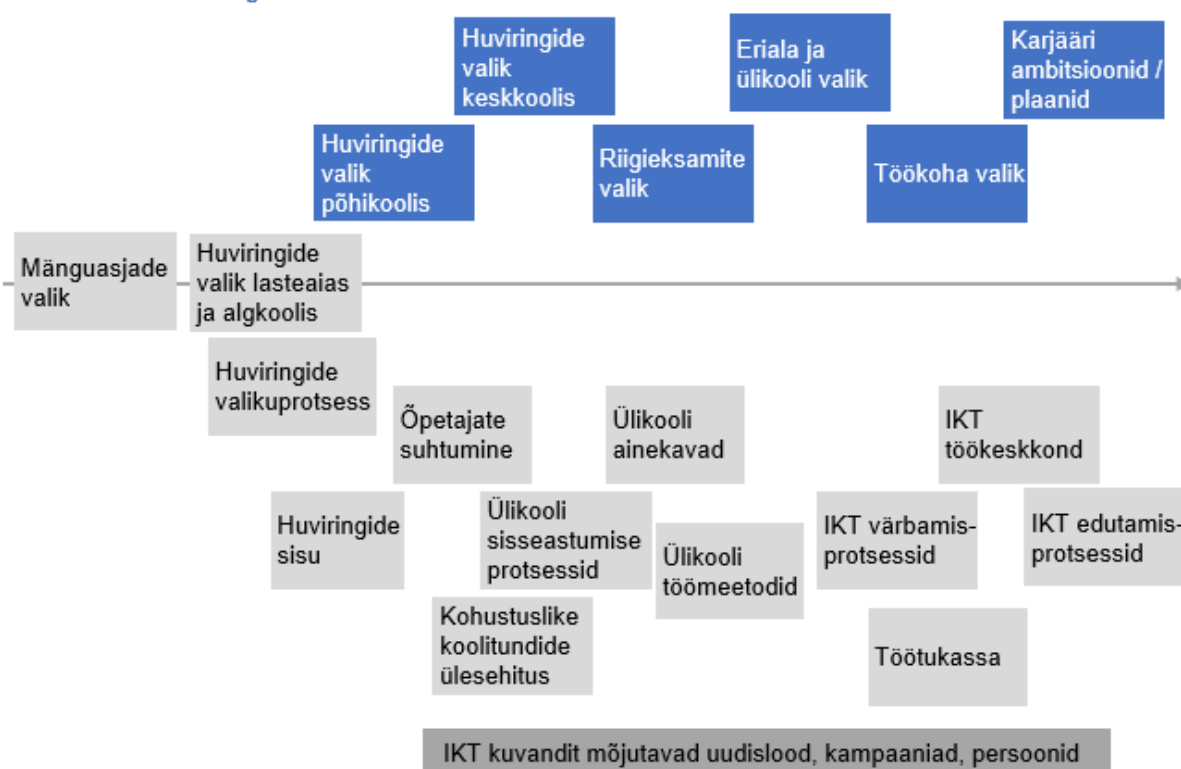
Huviringide valik keskkoolis

Eriala ja ülikooli valik

Karjääri ambitsioonid / plaanid

Huviringide valik põhikoolis

Riigieksamite valik

Töökoha valik

Mänguasjade valik

Huviringide valik lasteaias ja algkoolis

Huviringide valikuprotsess

Õpetajate suhtumine

Ülikooli ainekavad

IKT töökeskkond

Huviringide sisu

Ülikooli sisseastumise protsessid

Ülikooli töömeetodid

IKT värbamisprotsessid

IKT edutamisprotsessid

Kohustuslike koolitundide ülesehitus

Töötukassa

IKT kuvandit mõjutavad uudislood, kampaaniad, persoonid